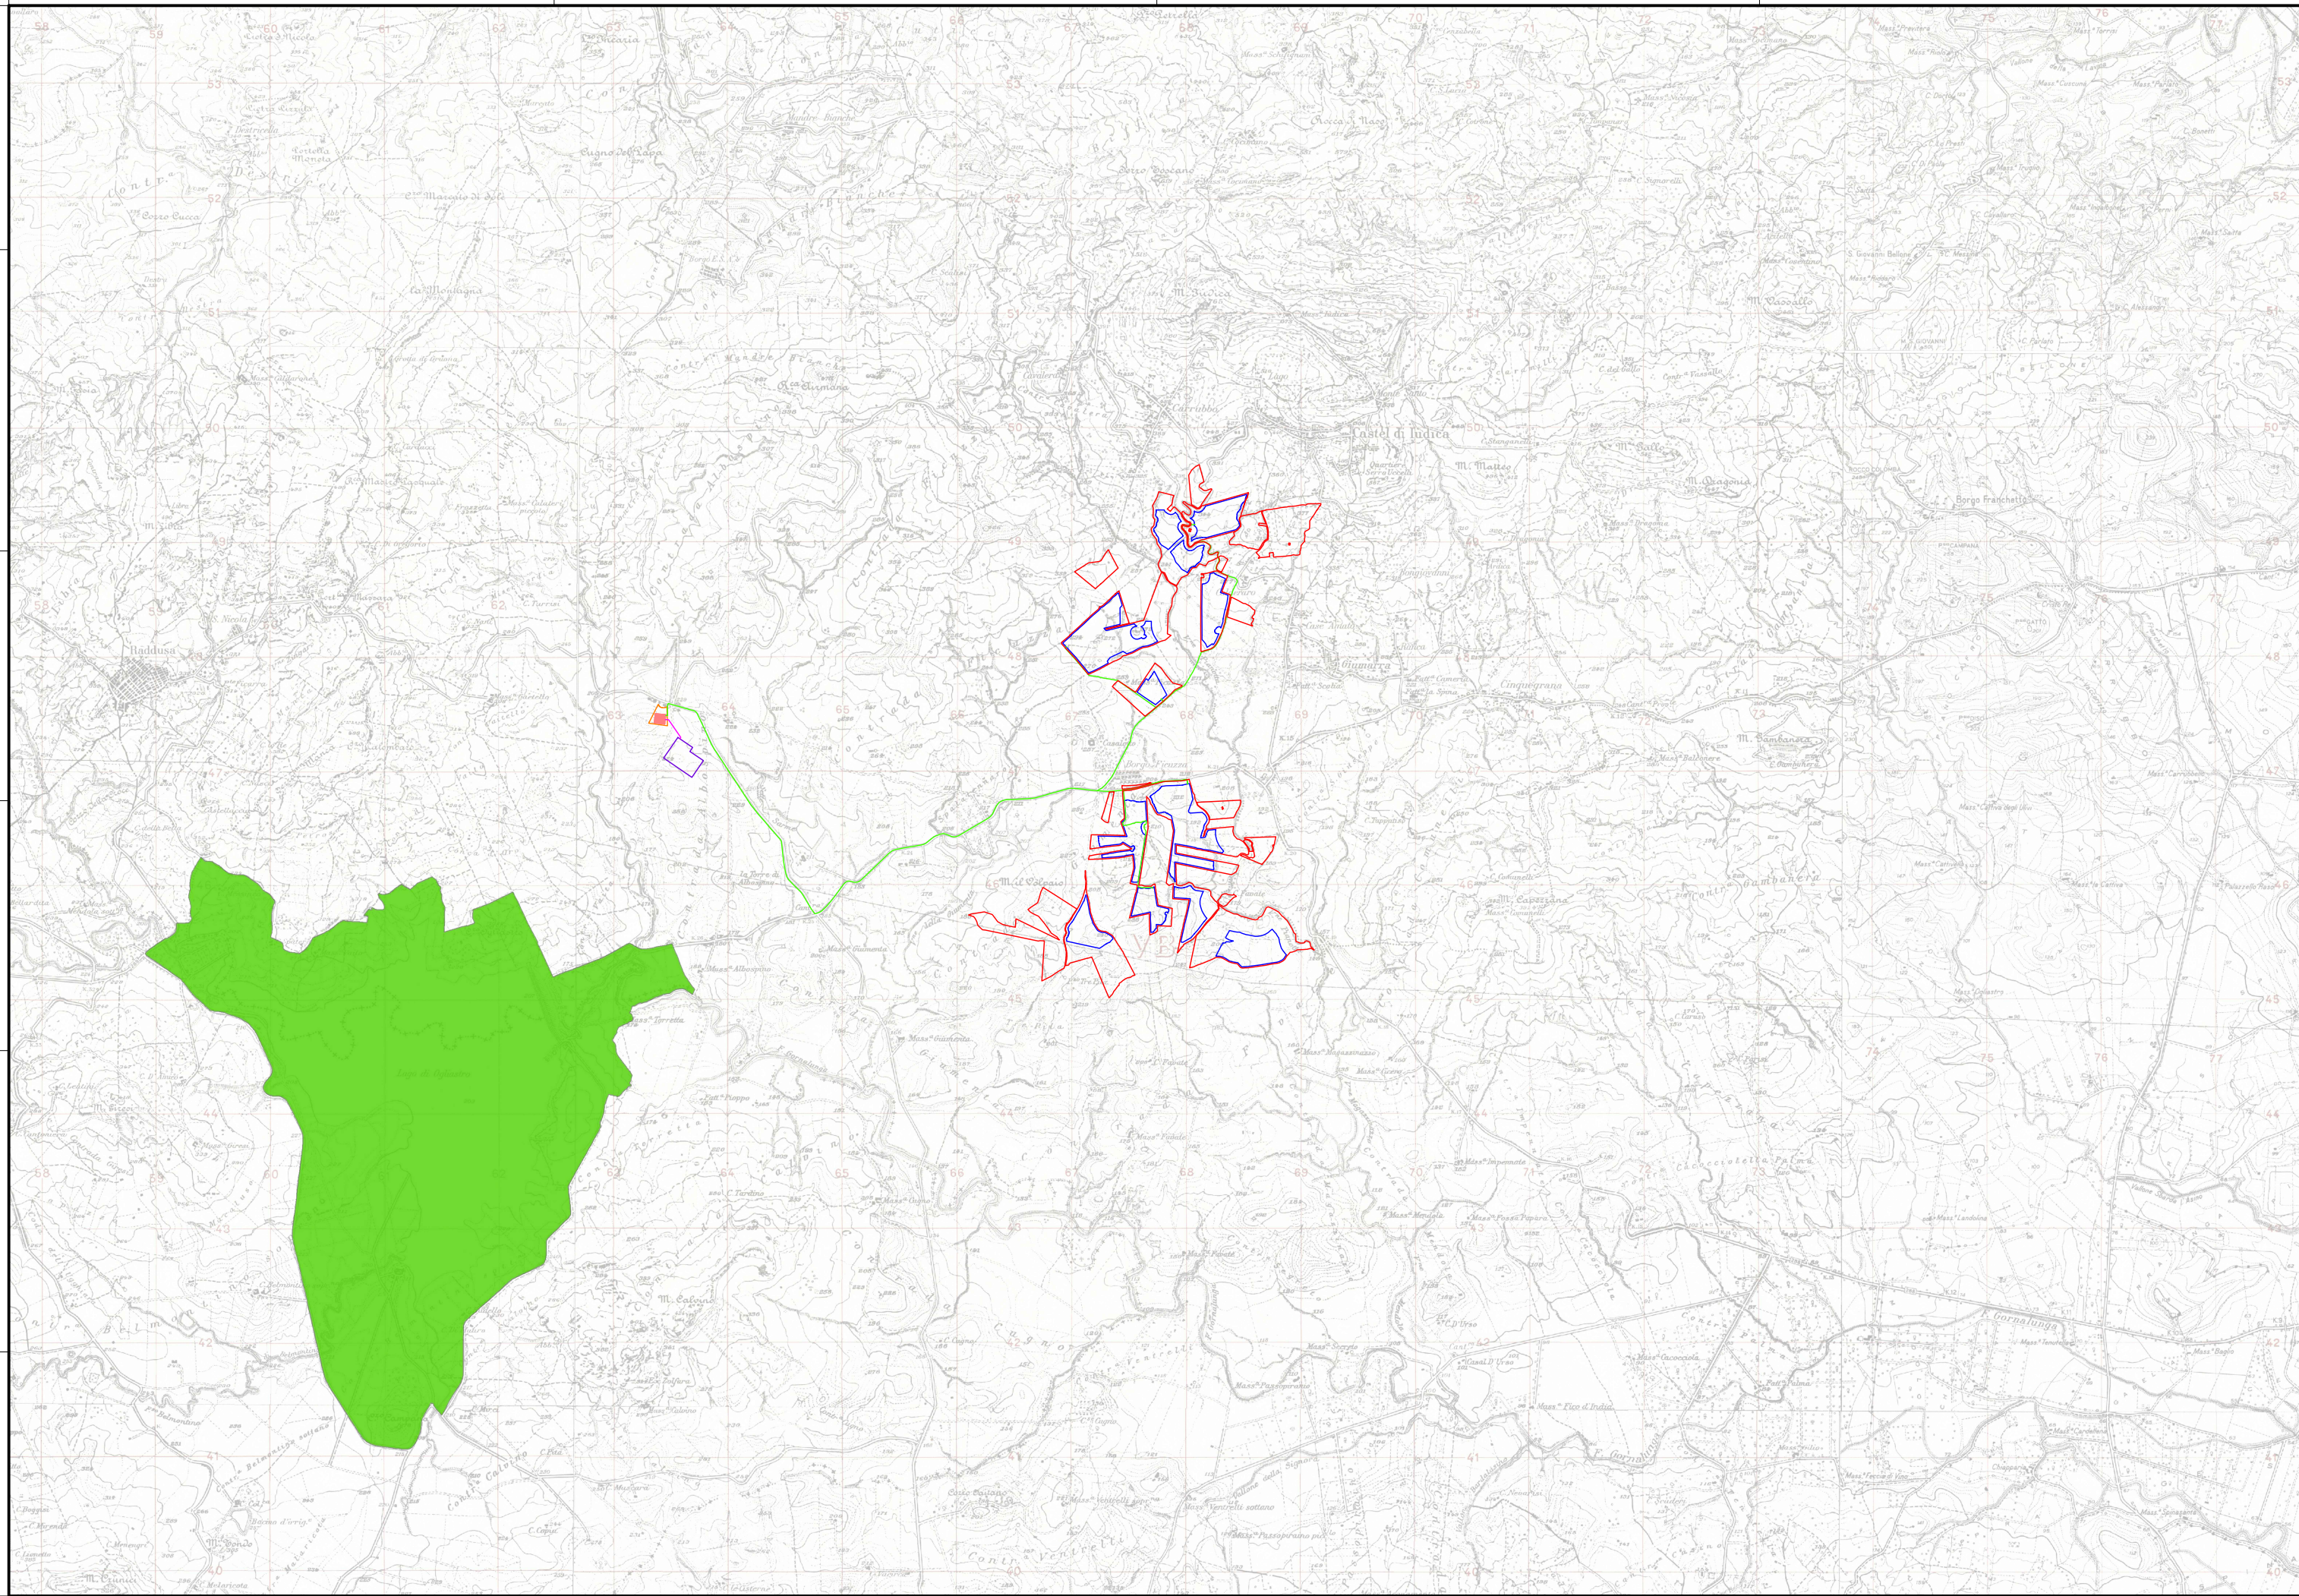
Castel di Judica

Raddusa

M. Matteo

Borgo Franchetto

M. Sambanera

M. Vassallo

Giumarra

Cinquegrana

M. Capezzana

Carrubbe

M. il Calvario

M. Cabono

Gornalunga

C.da Gambanera

Mass.a Albospino